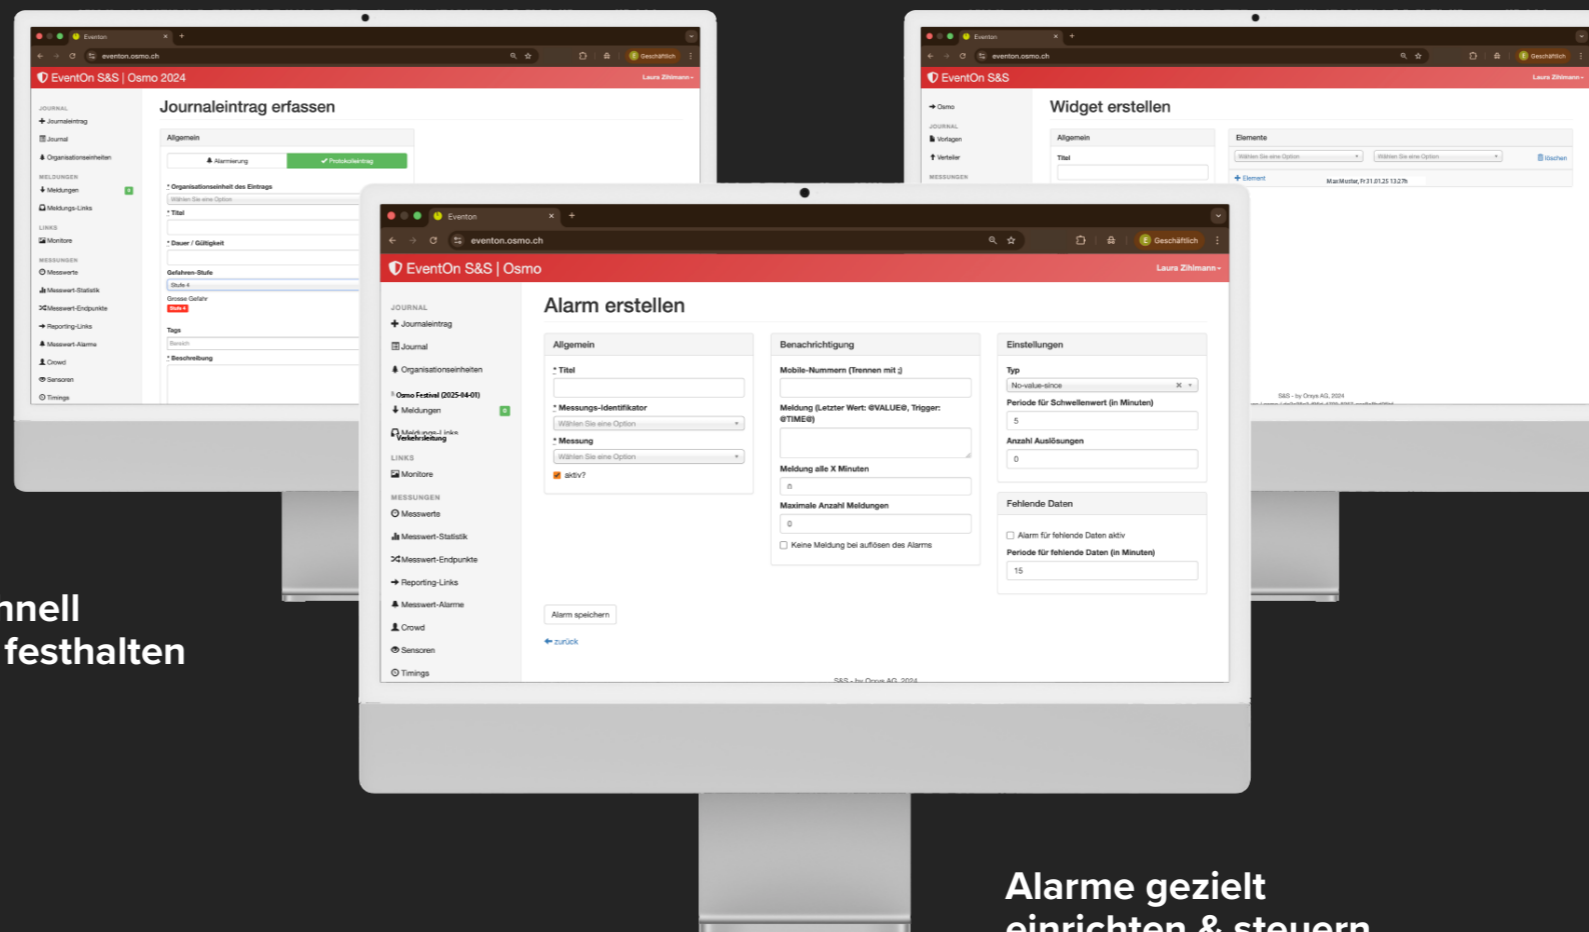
Eventon
eventon.osmo.ch
Geschäftlich
EventOn S&S | Osmo 2024
Laura Zihlmann
JOURNAL
Journaleintrag
Journal
Organisationseinheiten
MELDUNGEN
Meldungen
Meldungs-Links
LINKS
Monitore
MESSUNGEN
Messwerte
Messwert-Statistik
Messwert-Endpunkte
Reporting-Links
Messwert-Alarme
Crowd
Sensoren
Timings
Journaleintrag erfassen
Allgemein
Alarmierung
Protokolleintrag
* Organisationseinheit des Eintrags
Wählen Sie eine Option
* Titel
* Dauer / Gültigkeit
Gefahren-Stufe
Stufe 4
Grosse Gefahr
Tags
Bereich
* Beschreibung

Eventon
eventon.osmo.ch
Geschäftlich
EventOn S&S
Laura Zihlmann
Osmo
JOURNAL
Vorlagen
Verteiler
MESSUNGEN
Widget erstellen
Allgemein
Titel
Elemente
Wählen Sie eine Option
Wählen Sie eine Option
Löschen
Element
S&S - by Orays AG, 2024

Eventon
eventon.osmo.ch
Geschäftlich
EventOn S&S | Osmo
Laura Zihlmann
JOURNAL
Journaleintrag
Journal
Organisationseinheiten
Osmo Festival (2025-04-01)
Meldungen
Meldungs-Links
Verkehrsleitung
LINKS
Monitore
MESSUNGEN
Messwerte
Messwert-Statistik
Messwert-Endpunkte
Reporting-Links
Messwert-Alarme
Crowd
Sensoren
Timings
Alarm erstellen
Allgemein
* Titel
* Messungs-Identifikator
Wählen Sie eine Option
* Messung
Wählen Sie eine Option
aktiv?
Benachrichtigung
Mobile-Nummern (Trennen mit ;)
Meldung (Letzter Wert: @VALUE@, Trigger: @TIME@)
Meldung alle X Minuten
0
Maximale Anzahl Meldungen
0
Keine Meldung bei auflösen des Alarms
Einstellungen
Typ
No-value-since
Periode für Schwellenwert (in Minuten)
5
Anzahl Auslösungen
0
Fehlende Daten
Alarm für fehlende Daten aktiv
Periode für fehlende Daten (in Minuten)
15
Alarm speichern
zurück
S&S - by Orays AG, 2024

nnell
festhalten

Alarme gezielt
einrichten & steuern